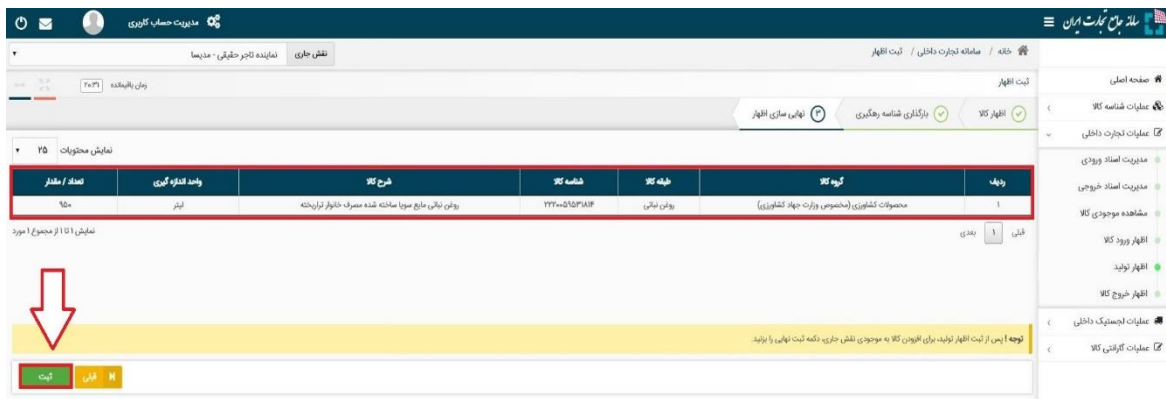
سامانه جامع تجارت ایران

مدیریت حساب کاربری

نقش جاری | نماینده تاجر حقیقی - مدیسا

خانه / سامانه تجارت داخلی / ثبت اظهار

ثبت اظهار

زمان باقیمانده ۲۰:۳۱

اظهار کالا | بارگذاری شناسه رهگیری | ۳ نهایی سازی اظهار

نمایش محتویات ۲۵

| ردیف | گروه کالا | طبقه کالا | شناسه کالا | شرح کالا | واحد اندازه گیری | تعداد / مقدار |
|---|---|---|---|---|---|---|
| ۱ | محصولات کشاورزی (مخصوص وزارت جهاد کشاورزی) | روغن نباتی | ۲۲۲۰۰۵۵۳۱۸۱۴ | روغن نباتی مایع سویا ساخته شده مصرف خانوار ترارپخته | لیتر | ۹۵۰ |

قبلی ۱ بعدی

نمایش ۱ تا ۱ از مجموع ۱ مورد

توجه ! پس از ثبت اظهار تولید، برای افزودن کالا به موجودی نقش جاری، دکمه ثبت نهایی را بزنید.

قبلی

ثبت

صفحه اصلی
عملیات شناسه کالا
عملیات تجارت داخلی
مدیریت اسناد ورودی
مدیریت اسناد خروجی
مشاهده موجودی کالا
اظهار ورود کالا
اظهار تولید
اظهار خروج کالا
عملیات لجستیک داخلی
عملیات گارانتی کالا